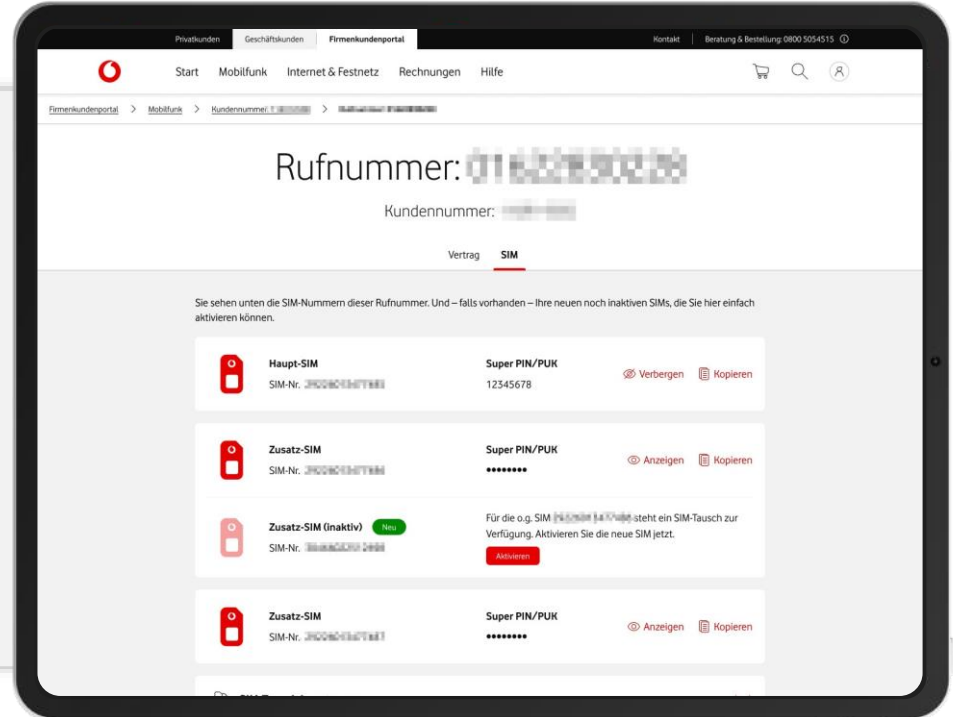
Privatkunden Geschäftskunden Firmenkundenportal

Kontakt | Beratung & Bestellung: 0800 5054515 ⓘ

Start Mobilfunk Internet & Festnetz Rechnungen Hilfe

Firmenkundenportal > Mobilfunk > Kundennummer: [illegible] > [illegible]

Rufnummer: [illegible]

Kundennummer: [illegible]

Vertrag SIM

Sie sehen unten die SIM-Nummern dieser Rufnummer. Und – falls vorhanden – Ihre neuen noch inaktiven SIMs, die Sie hier einfach aktivieren können.

Haupt-SIM
SIM-Nr. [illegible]

Super PIN/PUK
12345678

Verbergen Kopieren

Zusatz-SIM
SIM-Nr. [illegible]

Super PIN/PUK
••••••••

Anzeigen Kopieren

Zusatz-SIM (inaktiv) Neu
SIM-Nr. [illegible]

Für die o.g. SIM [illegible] steht ein SIM-Tausch zur Verfügung. Aktivieren Sie die neue SIM jetzt.

Aktivieren

Zusatz-SIM
SIM-Nr. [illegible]

Super PIN/PUK
••••••••

Anzeigen Kopieren

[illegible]